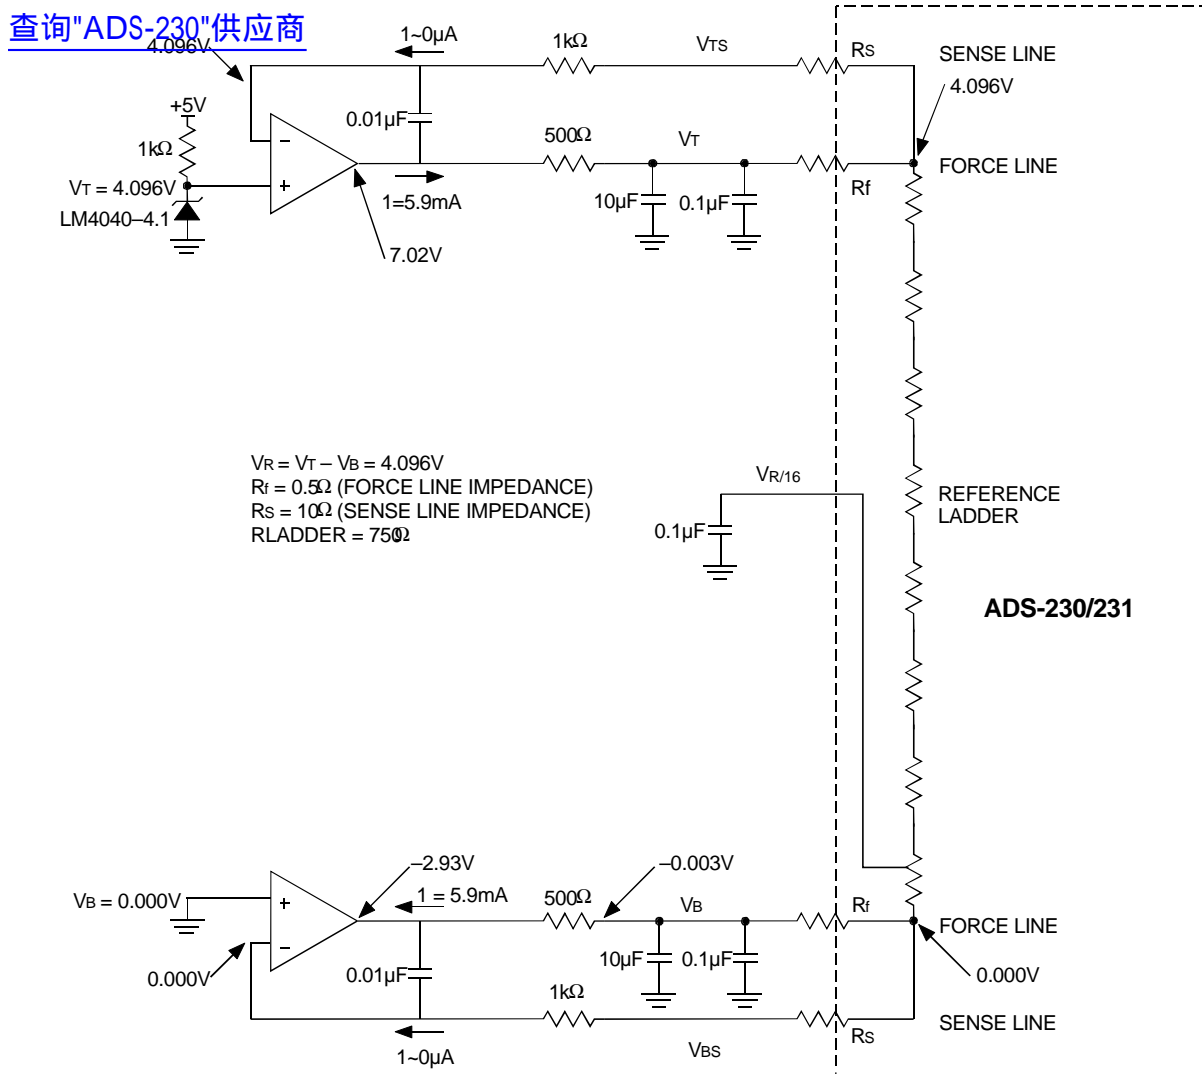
查询"ADS-230"供应商
4.096V
1~0μA
1kΩ
$V_{TS}$
$R_S$
SENSE LINE
4.096V
+5V
0.01μF
1kΩ
500Ω
$V_T$
FORCE LINE
$V_T$ = 4.096V
1=5.9mA
10μF
0.1μF
Rf
LM4040–4.1
7.02V
$V_R$ = $V_T$ – $V_B$ = 4.096V
$R_f$ = 0.5Ω (FORCE LINE IMPEDANCE)
$R_S$ = 10Ω (SENSE LINE IMPEDANCE)
RLADDER = 750Ω
$V_{R/16}$
0.1μF
REFERENCE LADDER
ADS-230/231
–2.93V
–0.003V
$V_B$ = 0.000V
1 = 5.9mA
500Ω
$V_B$
Rf
FORCE LINE
0.000V
0.01μF
10μF
0.1μF
0.000V
1kΩ
SENSE LINE
$R_S$
1~0μA
$V_{BS}$